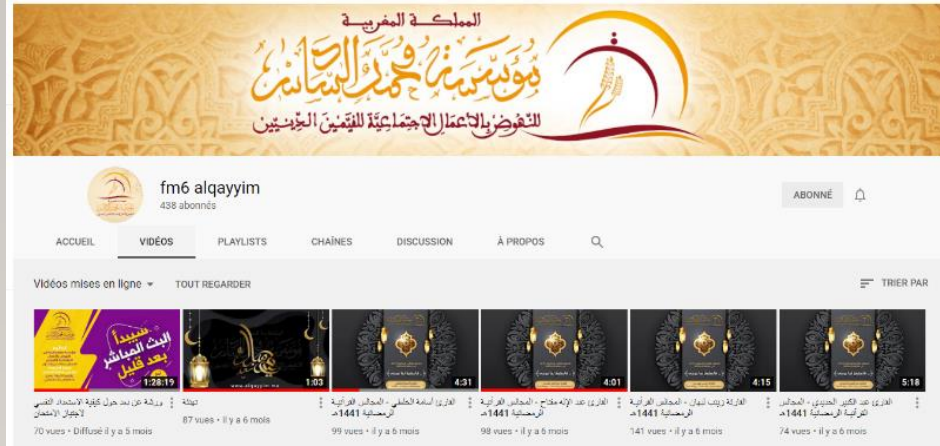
المملكة المغربية
مؤسسة محمد السادس
للنهوض بالأعمال الاجتماعية للقيمين الدينيين

fm6 alqayyim
438 abonnés

ABONNÉ

ACCUEIL
VIDÉOS
PLAYLISTS
CHAÎNES
DISCUSSION
À PROPOS

Vidéos mises en ligne
TOUT REGARDER
TRIER PAR

سيبدأ البث المباشر بعد قليل
1:28:19
ورشة عن بعد حول كيفية الاستعداد النفسي لاجتياز الامتحان
70 vues • Diffusé il y a 5 mois

www.alqayyim.ma
1:03
تهنئة
87 vues • il y a 6 mois

4:31
القارئ أسامة الخلفي - المجالس القرآنية الرمضانية 1441هـ
99 vues • il y a 6 mois

4:01
القارئ عبد الإله مفتاح - المجالس القرآنية الرمضانية 1441هـ
98 vues • il y a 6 mois

4:15
القارئة زينب لبهان - المجالس القرآنية الرمضانية 1441هـ
141 vues • il y a 6 mois

5:18
القارئ عبد الكبير الحديدي - المجالس القرآنية الرمضانية 1441هـ
74 vues • il y a 6 mois